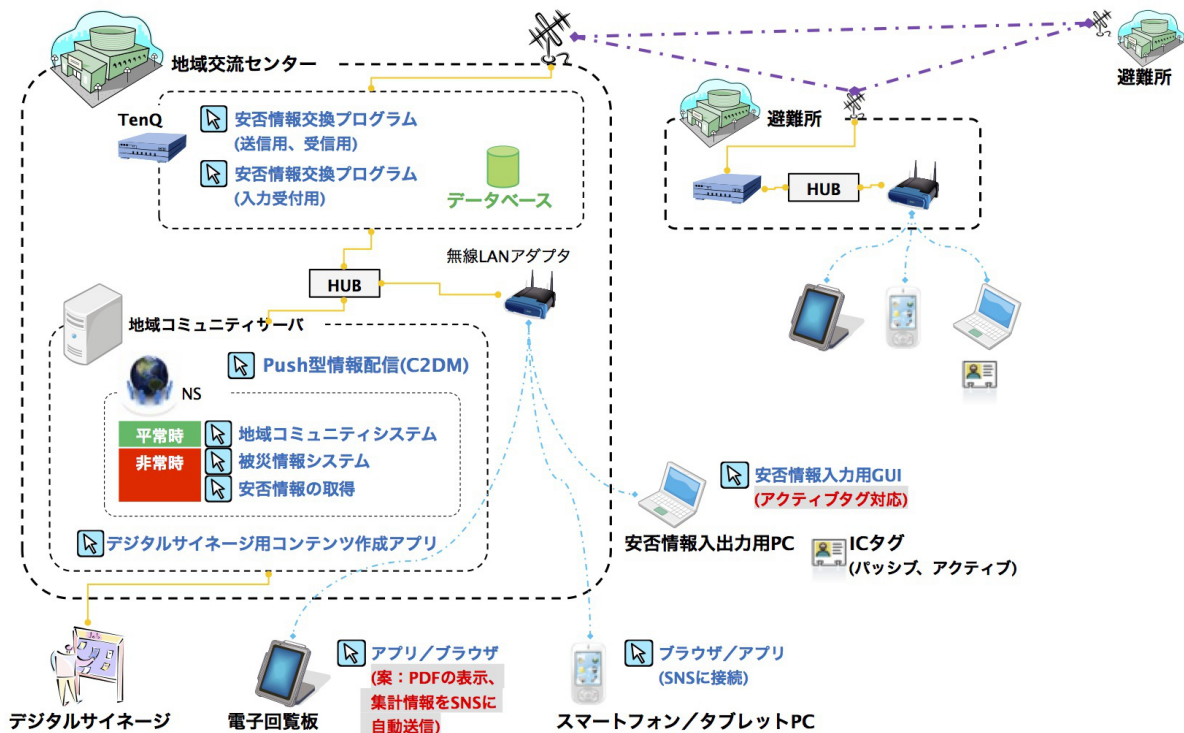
地域交流センター

避難所

避難所

TenQ

安否情報交換プログラム (送信用、受信用)

安否情報交換プログラム (入力受付用)

データベース

HUB

HUB

無線LANアダプタ

地域コミュニティサーバ

Push型情報配信(C2DM)

NS

平常時

非常時

地域コミュニティシステム

被災情報システム

安否情報の取得

デジタルサイネージ用コンテンツ作成アプリ

安否情報入力用GUI
(アクティブタグ対応)

安否情報入出力用PC

ICタグ
(パッシブ、アクティブ)

アプリ／ブラウザ
(案：PDFの表示、集計情報をSNSに自動送信)

ブラウザ／アプリ
(SNSに接続)

デジタルサイネージ

電子回覧板

スマートフォン／タブレットPC